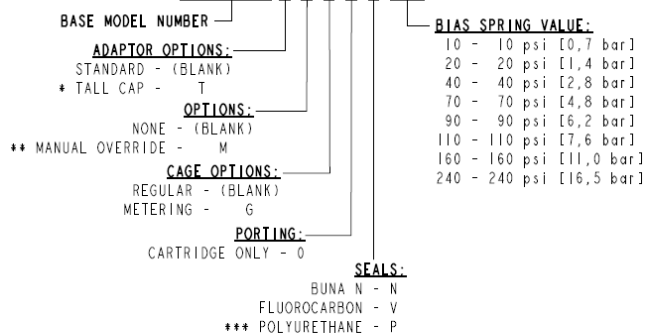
BASE MODEL NUMBER

ADAPTOR OPTIONS:
STANDARD - (BLANK)
* TALL CAP - T

OPTIONS:
NONE - (BLANK)
** MANUAL OVERRIDE - M

CAGE OPTIONS:
REGULAR - (BLANK)
METERING - G

PORTING:
CARTRIDGE ONLY - 0

SEALS:
BUNA N - N
FLUOROCARBON - V
*** POLYURETHANE - P

BIAS SPRING VALUE:
10 - 10 psi [0,7 bar]
20 - 20 psi [1,4 bar]
40 - 40 psi [2,8 bar]
70 - 70 psi [4,8 bar]
90 - 90 psi [6,2 bar]
110 - 110 psi [7,6 bar]
160 - 160 psi [11,0 bar]
240 - 240 psi [16,5 bar]